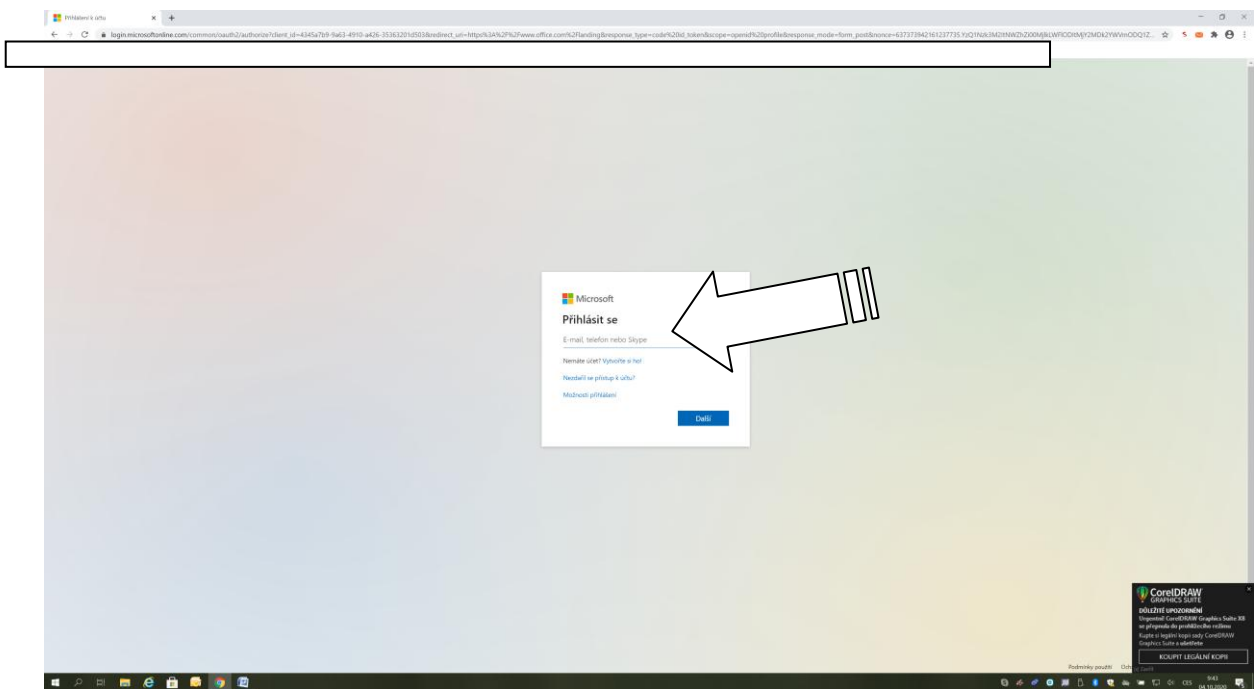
Přihlášení k účtu

login.microsoftonline.com/common/oauth2/authorize?client_id=4345a7b9-9a63-4910-a426-35363201d503&redirect_uri=https%3A%2F%2Fwww.office.com%2Flanding&response_type=code%20id_token&scope=openid%20profile&response_mode=form_post&nonce=637373942161237735.YzQ1Nzk3M2ItNWZhZi00MjlkLWFlODItMjY2MDk2YWVmODQ1Z...

Microsoft

Přihlásit se

E-mail, telefon nebo Skype

Nemáte účet? Vytvořte si ho!

Nezdařil se přístup k účtu?

Možnosti přihlášení

Další

CorelDRAW GRAPHICS SUITE

DŮLEŽITÉ UPOZORNĚNÍ

Urgentní CorelDRAW Graphics Suite X8 se přepnula do prohlížecího režimu

Kupte si legální kopii sady CorelDRAW Graphics Suite a ušetřete

KOUPIT LEGÁLNÍ KOPII

Podmínky použití

CES

9:43

04.10.2020